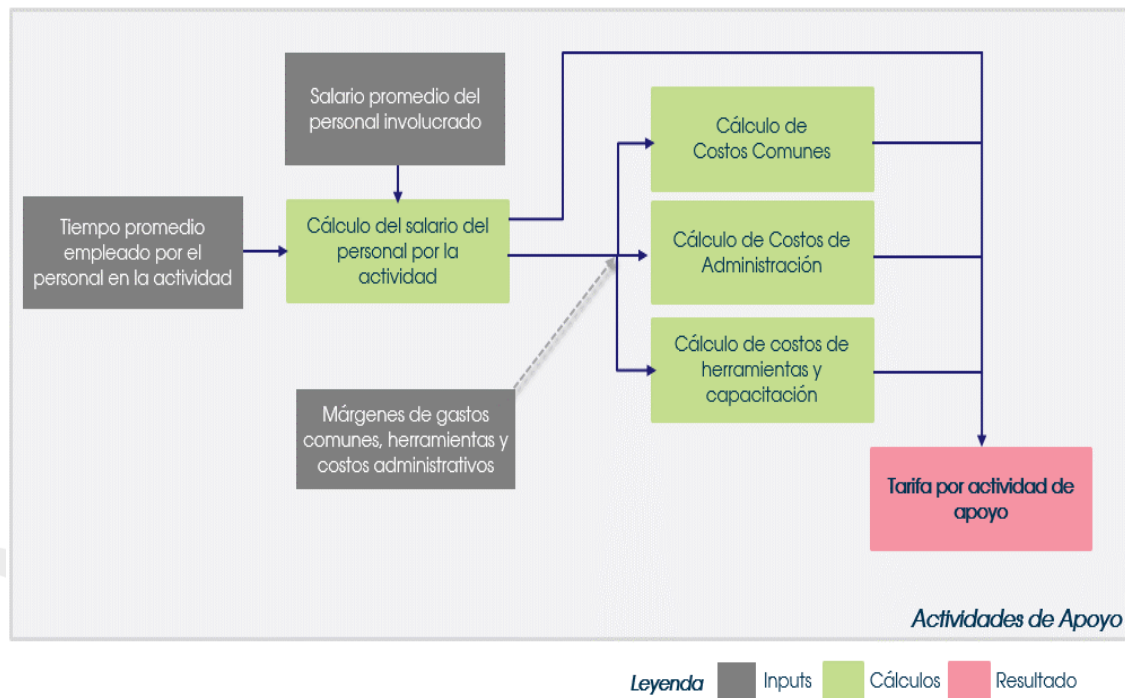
Salario promedio del personal involucrado

Tiempo promedio empleado por el personal en la actividad

Cálculo del salario del personal por la actividad

Cálculo de Costos Comunes

Cálculo de Costos de Administración

Cálculo de costos de herramientas y capacitación

Márgenes de gastos comunes, herramientas y costos administrativos

Tarifa por actividad de apoyo

Actividades de Apoyo

Leyenda Inputs Cálculos Resultado